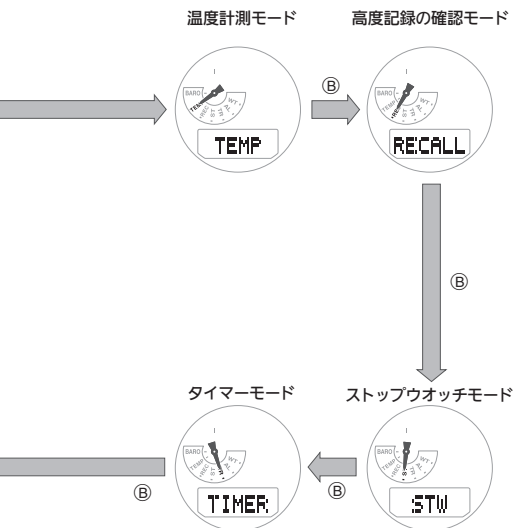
温度計測モード

高度記録の確認モード

Ⓑ

BARO
TEMP
REC
STW
TR
AL
WT

TEMP

BARO
TEMP
REC
STW
TR
AL
WT

RECALL

Ⓑ

タイマーモード

ストップウオッチモード

BARO
TEMP
REC
STW
TR
AL
WT

TIMER

Ⓑ

Ⓑ

BARO
TEMP
REC
STW
TR
AL
WT

STW